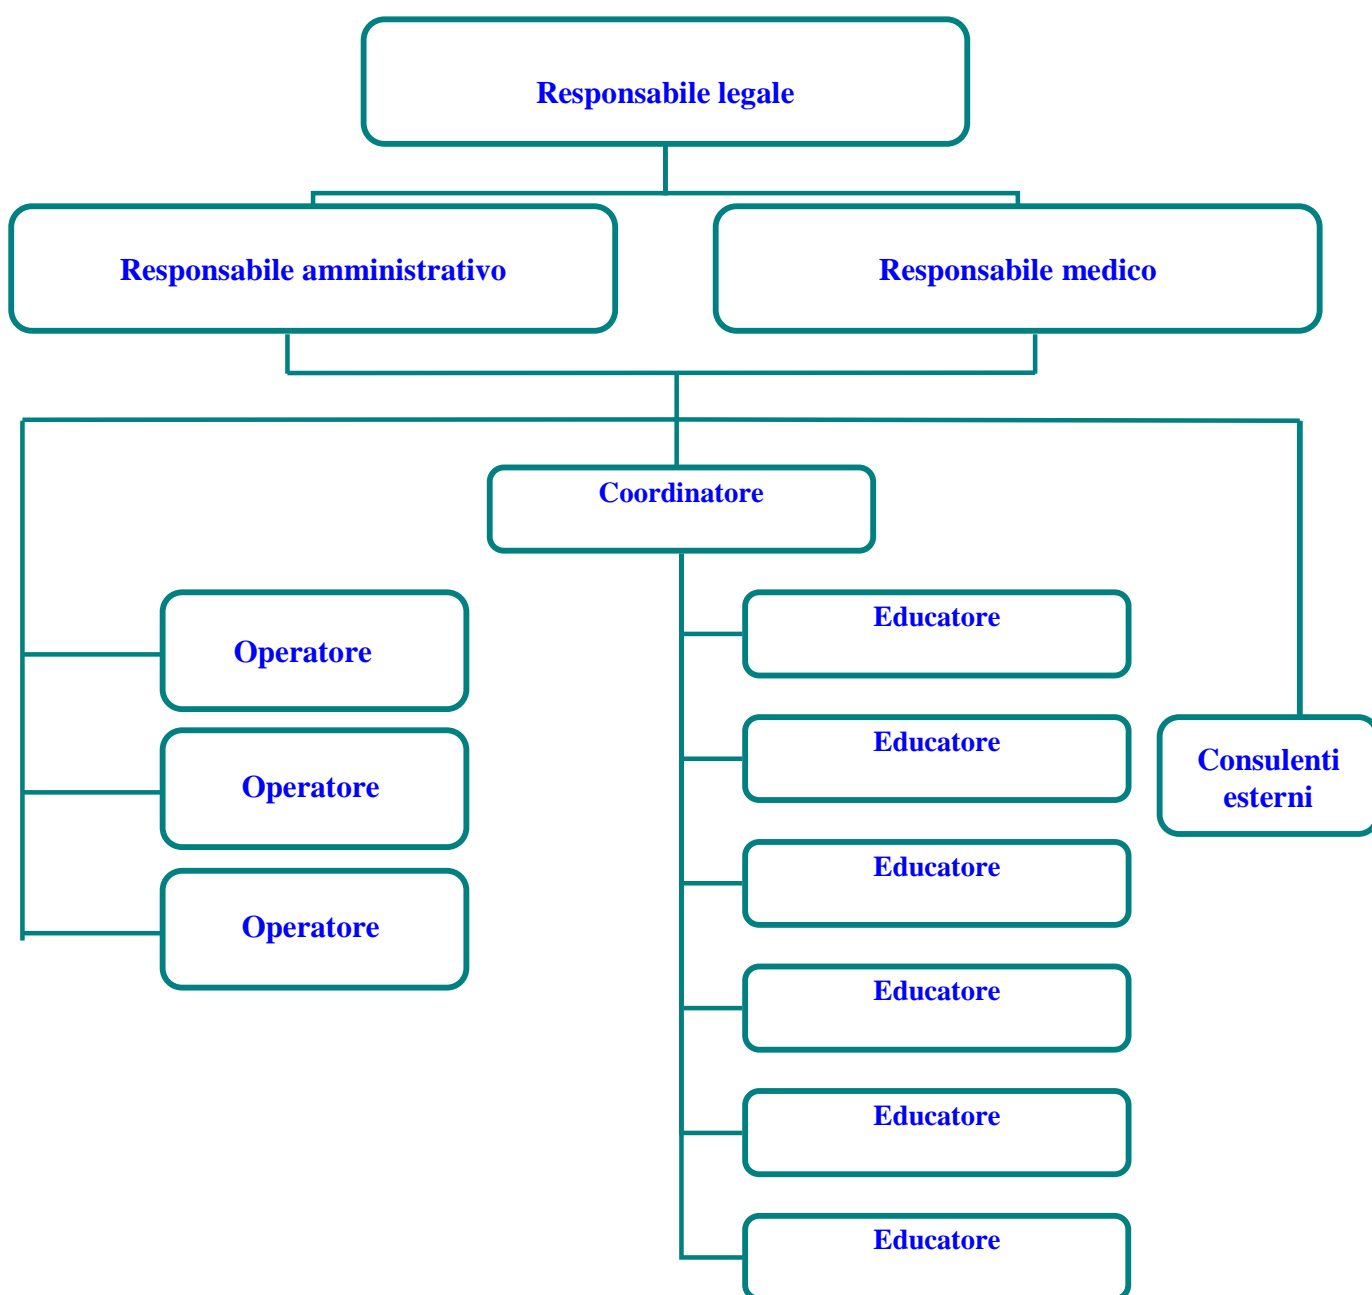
Responsabile legale

Responsabile amministrativo

Responsabile medico

Coordinatore

Operatore

Operatore

Operatore

Educatore

Educatore

Educatore

Educatore

Educatore

Educatore

Consulenti esterni